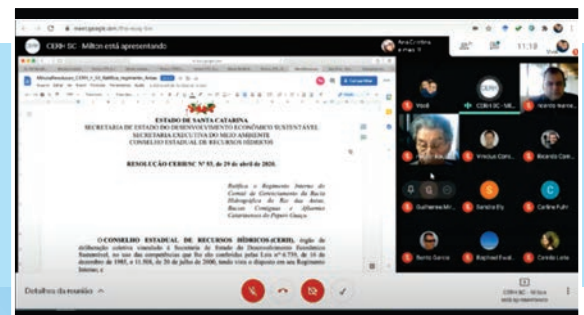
meet.google.com

CERH SC · Milton está apresentando

11:18

ESTADO DE SANTA CATARINA
SECRETARIA DE ESTADO DO DESENVOLVIMENTO ECONÔMICO SUSTENTÁVEL
SECRETARIA EXECUTIVA DO MEIO AMBIENTE
CONSELHO ESTADUAL DE RECURSOS HÍDRICOS

RESOLUÇÃO CERH/SC Nº 55, de 29 de abril de 2020.

Ratifica o Regimento Interno do Comitê de Gerenciamento da Bacia Hidrográfica do Rio das Antas, Bacias Contíguas e Afluentes Catarinenses do Peperi Guaçu.

O CONSELHO ESTADUAL DE RECURSOS HÍDRICOS (CERH), órgão de deliberação coletiva vinculado à Secretaria de Estado do Desenvolvimento Econômico Sustentável, no uso das suas competências que lhe são conferidas pelas Leis nº 6.739, de 16 de dezembro de 1985, e 11.508, de 20 de julho de 2000, tendo vista o disposto em seu Regimento Interno; e

Você

CERH SC - Mi...

Vinicius Cons...

Ricardo Cere...

Guilherme Mi...

Sandra Ely

Carline Fuhr

Ramiro Garcia

Raphael Eval...

Camila Leite

Detalhes da reunião

CERH SC - Milton está apresentando